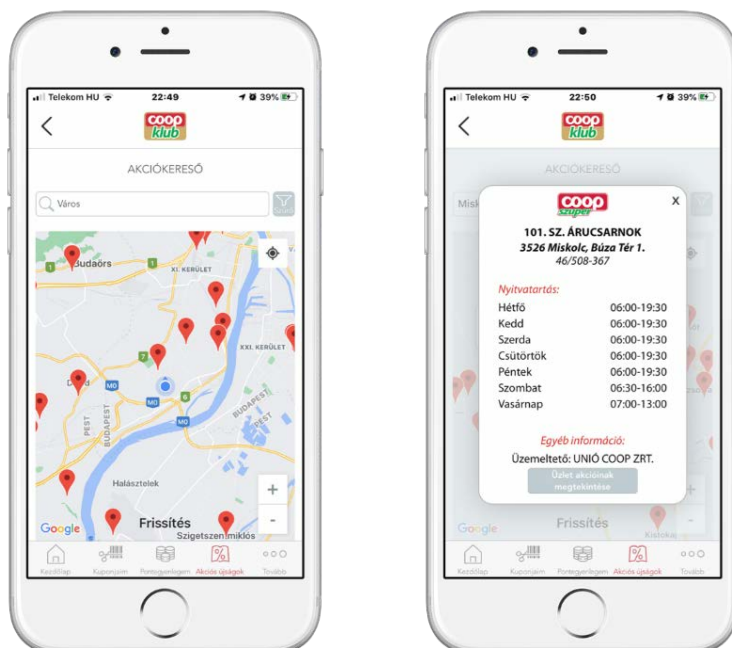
Telekom HU 22:49 39%

coop klub

AKCIÓKERESŐ

Város

Budaörs

XI. KERÜLET

XXI. KERÜLET

M0

M0

6

BUDAPEST

PEST

BUDAPEST

PEST

Halásztelek

Google

Frissítés

Szigetszentmiklós

+

-

Kezdőlap Kuponjaim Pontegyenlegem Akciós újságok Tovább

Telekom HU 22:50 39%

coop klub

AKCIÓKERESŐ

Misk

coop szuper

X

101. SZ. ÁRUCSARNOK

3526 Miskolc, Búza Tér 1.

46/508-367

Nyitvatartás:

| | |
|---|---|
| Hétfő | 06:00-19:30 |
| Kedd | 06:00-19:30 |
| Szerda | 06:00-19:30 |
| Csütörtök | 06:00-19:30 |
| Péntek | 06:00-19:30 |
| Szombat | 06:30-16:00 |
| Vasárnap | 07:00-13:00 |

Egyéb információ:

Üzemeltető: UNIÓ COOP ZRT.

Üzlet akcióinak megtekintése

Google

Frissítés

Kistoka

Kezdőlap Kuponjaim Pontegyenlegem Akciós újságok Tovább